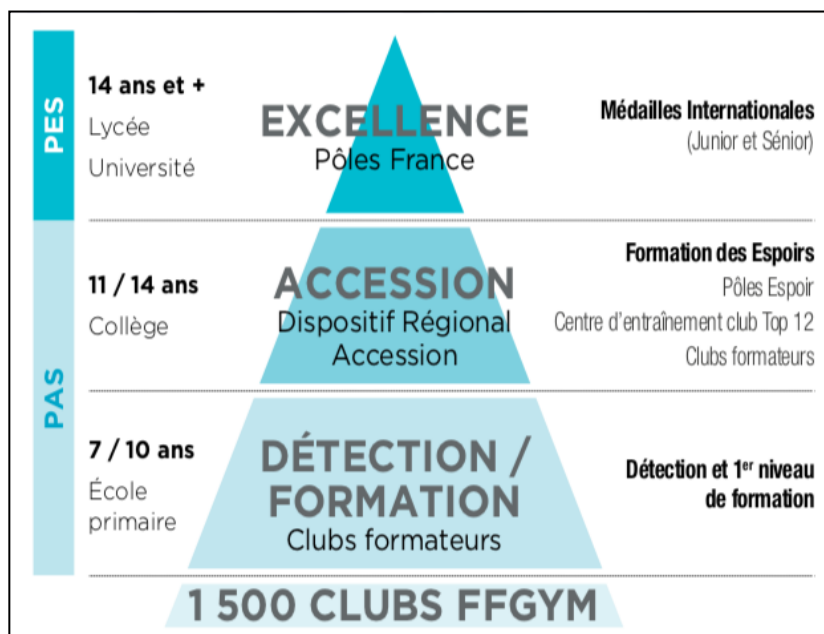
PES

14 ans et +
Lycée
Université

EXCELLENCE
Pôles France

Médailles Internationales
(Junior et Sénior)

PAS

11 / 14 ans
Collège

ACCESSION
Dispositif Régional Accession

Formation des Espoirs
Pôles Espoir
Centre d'entraînement club Top 12
Clubs formateurs

7 / 10 ans
École primaire

DÉTECTION / FORMATION
Clubs formateurs

Détection et 1$^{er}$ niveau de formation

1 500 CLUBS FFGYM